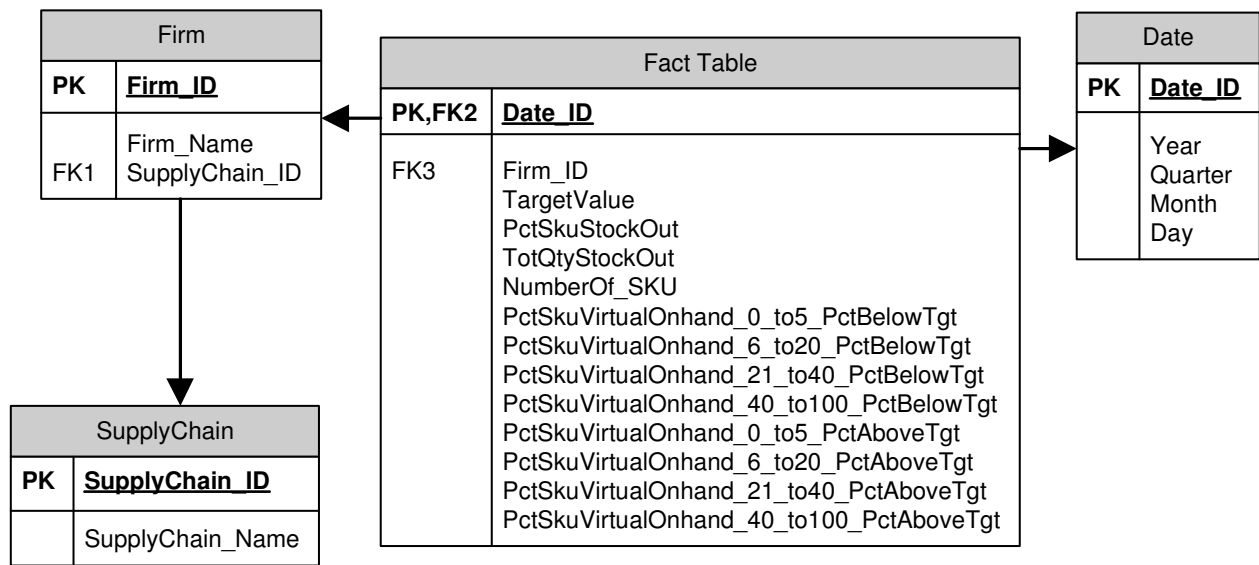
Firm

| PK | Firm_ID |
|---|---|
| FK1 | Firm_Name<br>SupplyChain_ID |

Fact Table

| PK,FK2 | Date_ID |
|---|---|
| FK3 | Firm_ID<br>TargetValue<br>PctSkuStockOut<br>TotQtyStockOut<br>NumberOf_SKU<br>PctSkuVirtualOnhand_0_to5_PctBelowTgt<br>PctSkuVirtualOnhand_6_to20_PctBelowTgt<br>PctSkuVirtualOnhand_21_to40_PctBelowTgt<br>PctSkuVirtualOnhand_40_to100_PctBelowTgt<br>PctSkuVirtualOnhand_0_to5_PctAboveTgt<br>PctSkuVirtualOnhand_6_to20_PctAboveTgt<br>PctSkuVirtualOnhand_21_to40_PctAboveTgt<br>PctSkuVirtualOnhand_40_to100_PctAboveTgt |

Date

| PK | Date_ID |
|---|---|
| | Year<br>Quarter<br>Month<br>Day |

SupplyChain

| PK | SupplyChain_ID |
|---|---|
| | SupplyChain_Name |